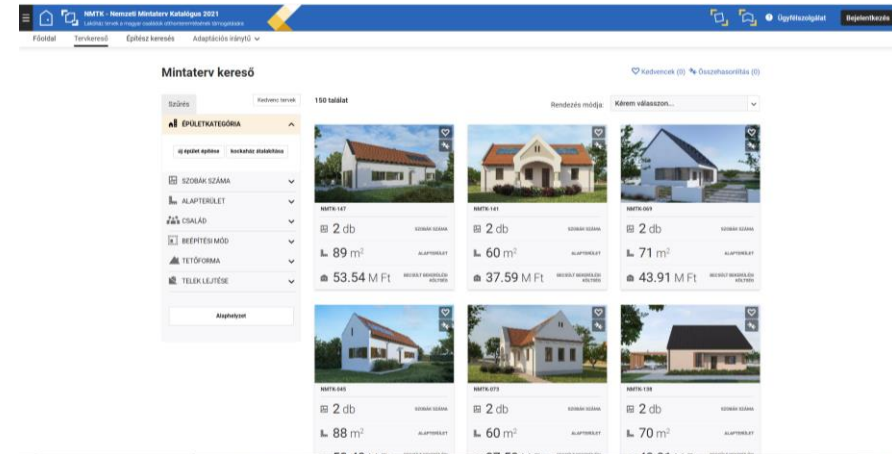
NMTK - Nemzeti Mintaterv Katalógus 2021
Lakóház tervek a magyar családok otthonteremtésének támogatására

Ügyfélszolgálat Bejelentkezés

Főoldal Tervkereső Építész keresés Adaptációs iránytű

Mintaterv kereső

Kedvencek (0) Összehasonlítás (0)

Szűrés Kedvenc tervek

150 találat

Rendezés módja: Kérem válasszon...

ÉPÜLETKATEGÓRIA

új épület építése kockaház átalakítása

SZOBÁK SZÁMA
ALAPTERÜLET
CSALÁD
BEÉPÍTÉSI MÓD
TETŐFORMA
TELEK LEJTÉSE

Alaphelyzet

NMTK-147
2 db SZOBÁK SZÁMA
89 $m^2$ ALAPTERÜLET
53.54 M Ft BECSÜLT BEKERÜLÉSI KÖLTSÉG

NMTK-141
2 db SZOBÁK SZÁMA
60 $m^2$ ALAPTERÜLET
37.59 M Ft BECSÜLT BEKERÜLÉSI KÖLTSÉG

NMTK-069
2 db SZOBÁK SZÁMA
71 $m^2$ ALAPTERÜLET
43.91 M Ft BECSÜLT BEKERÜLÉSI KÖLTSÉG

NMTK-045
2 db SZOBÁK SZÁMA
88 $m^2$ ALAPTERÜLET

NMTK-073
2 db SZOBÁK SZÁMA
60 $m^2$ ALAPTERÜLET

NMTK-138
2 db SZOBÁK SZÁMA
70 $m^2$ ALAPTERÜLET